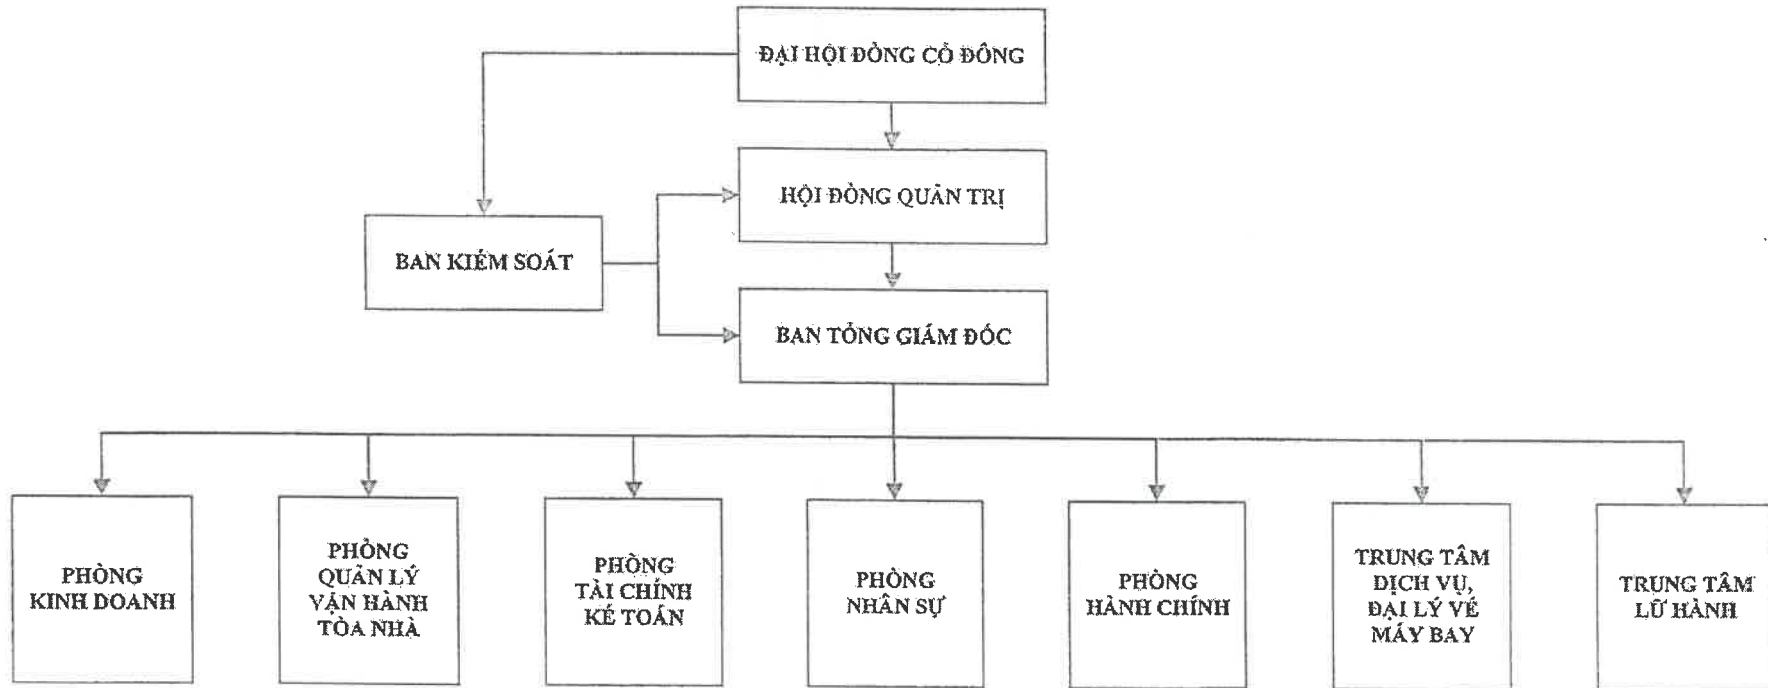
ĐẠI HỘI ĐỒNG CỔ ĐÔNG

HỘI ĐỒNG QUẢN TRỊ

BAN KIỂM SOÁT

BAN TỔNG GIÁM ĐỐC

PHÒNG KINH DOANH

PHÒNG QUẢN LÝ VẬN HÀNH TÒA NHÀ

PHÒNG TÀI CHÍNH KẾ TOÁN

PHÒNG NHÂN SỰ

PHÒNG HÀNH CHÍNH

TRUNG TÂM DỊCH VỤ, ĐẠI LÝ VÉ MÁY BAY

TRUNG TÂM LỮ HÀNH